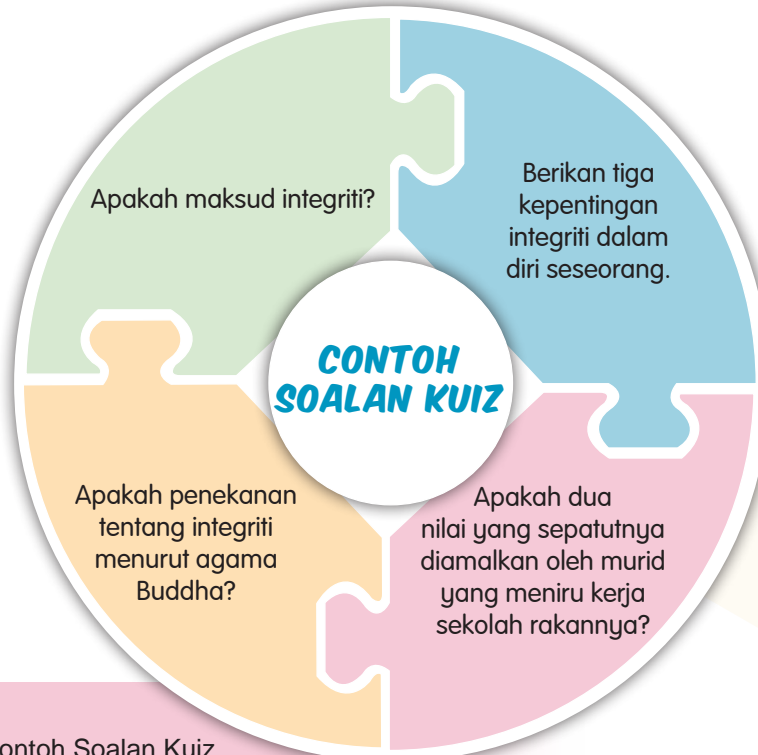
Apakah maksud integriti?

Berikan tiga kepentingan integriti dalam diri seseorang.

CONTOH SOALAN KUIZ

Apakah penekanan tentang integriti menurut agama Buddha?

Apakah dua nilai yang sepatutnya diamalkan oleh murid yang meniru kerja sekolah rakannya?

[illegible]ontoh Soalan Kuiz